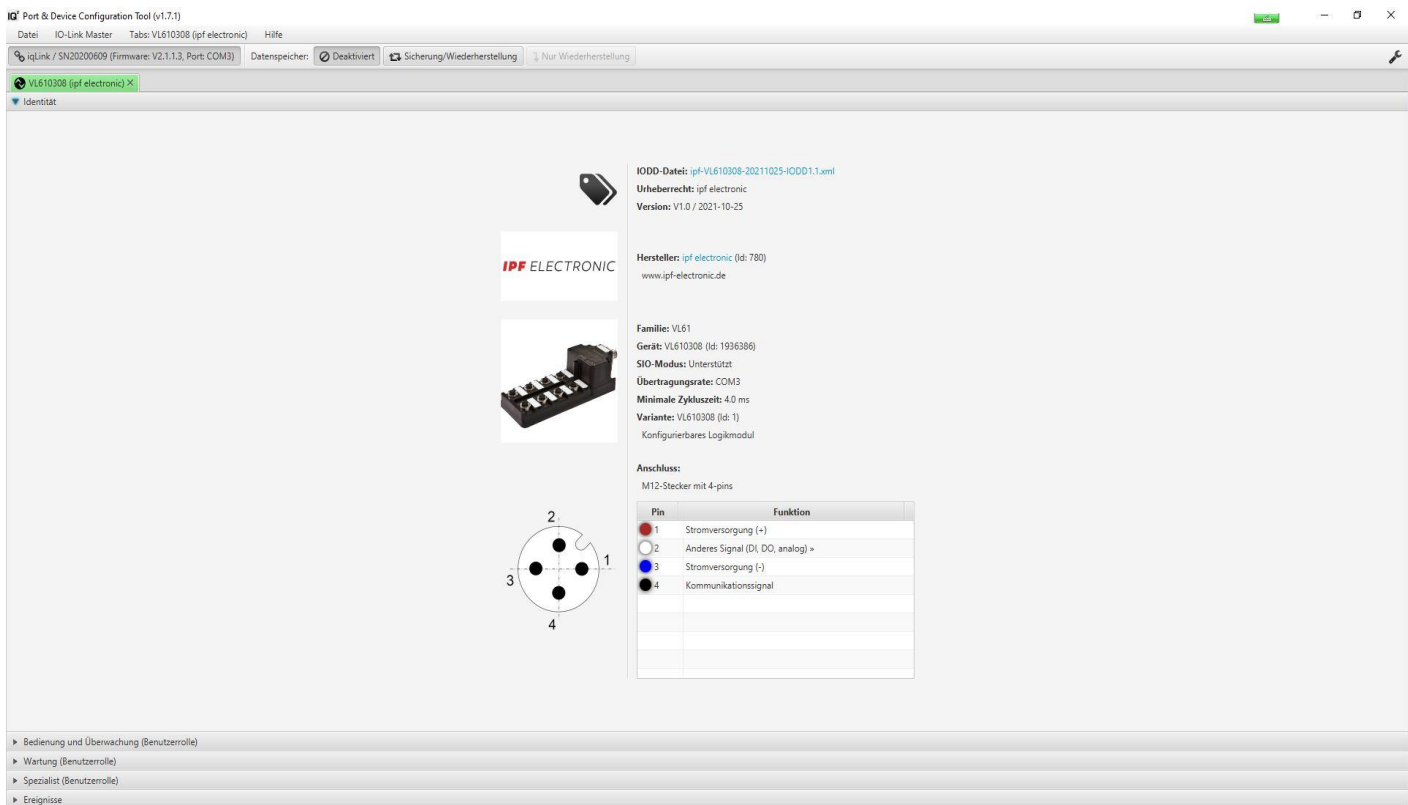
IQ² Port & Device Configuration Tool (v1.7.1)

Datei IO-Link Master Tabs: VL610308 (ipf electronic) Hilfe

iqLink / SN20200609 (Firmware: V2.1.1.3, Port: COM3) Datenspeicher: Deaktiviert Sicherung/Wiederherstellung Nur Wiederherstellung

VL610308 (ipf electronic) ×

Identität

IODD-Datei: ipf-VL610308-20211025-IODD1.1.xml
Urheberrecht: ipf electronic
Version: V1.0 / 2021-10-25

IPF ELECTRONIC

Hersteller: ipf electronic (Id: 780)
www.ipf-electronic.de

Familie: VL61
Gerät: VL610308 (Id: 1936386)
SIO-Modus: Unterstützt
Übertragungsrate: COM3
Minimale Zykluszeit: 4.0 ms
Variante: VL610308 (Id: 1)
Konfigurierbares Logikmodul

Anschluss:
M12-Stecker mit 4-pins

2
1
3
4

| Pin | Funktion |
|---|---|
| 1 | Stromversorgung (+) |
| 2 | Anderes Signal (DI, DO, analog) » |
| 3 | Stromversorgung (-) |
| 4 | Kommunikationssignal |

Bedienung und Überwachung (Benutzerrolle)
Wartung (Benutzerrolle)
Spezialist (Benutzerrolle)
Ereignisse